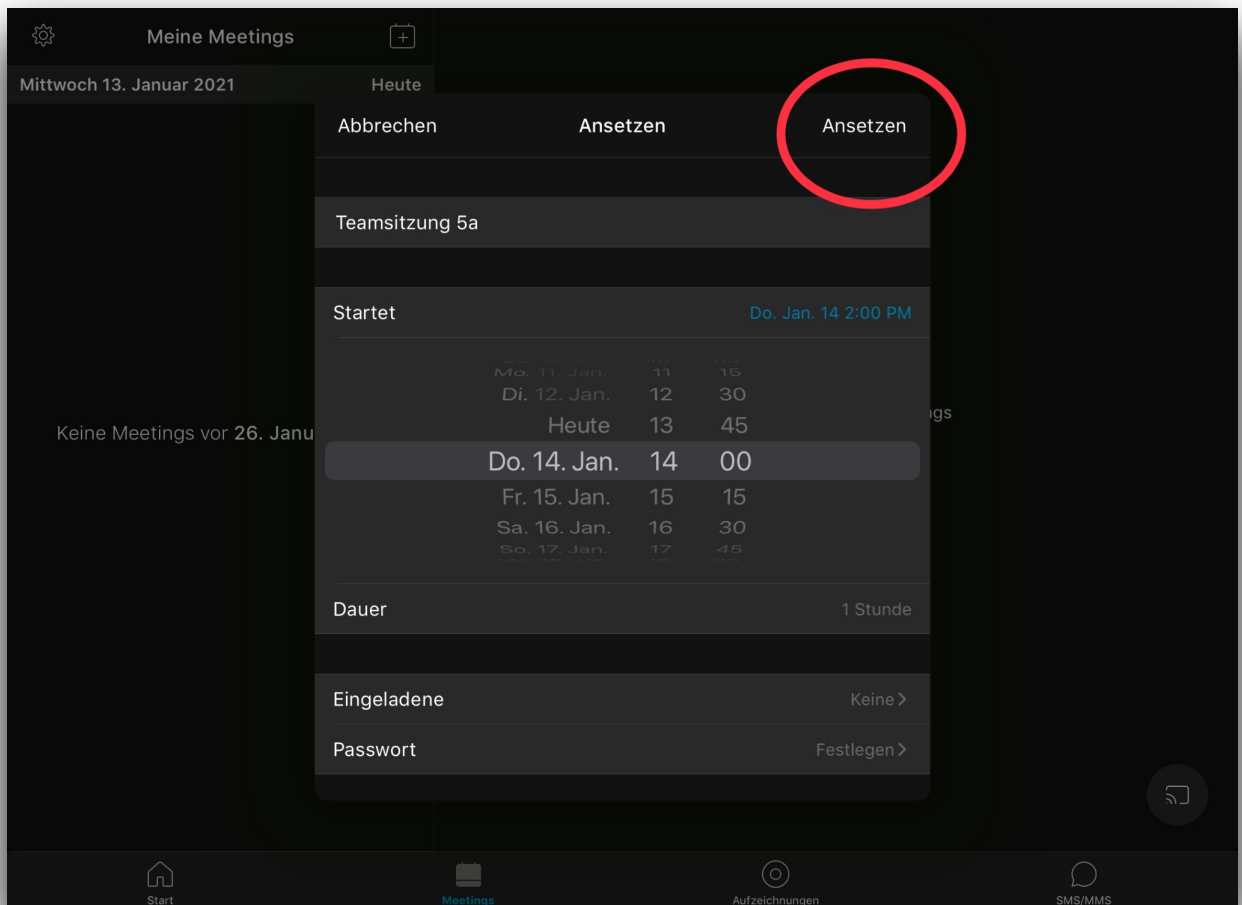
Meine Meetings

Mittwoch 13. Januar 2021 Heute

Abbrechen Ansetzen Ansetzen

Teamsitzung 5a

Startet Do. Jan. 14 2:00 PM

| | | |
|---|---|---|
| Mo. 11. Jan. | 11 | 15 |
| Di. 12. Jan. | 12 | 30 |
| Heute | 13 | 45 |
| Do. 14. Jan. | 14 | 00 |
| Fr. 15. Jan. | 15 | 15 |
| Sa. 16. Jan. | 16 | 30 |
| So. 17. Jan. | 17 | 45 |

Dauer 1 Stunde

Eingeladene Keine

Passwort Festlegen

Keine Meetings vor 26. Janu

ngs

Start Meetings Aufzeichnungen SMS/MMS